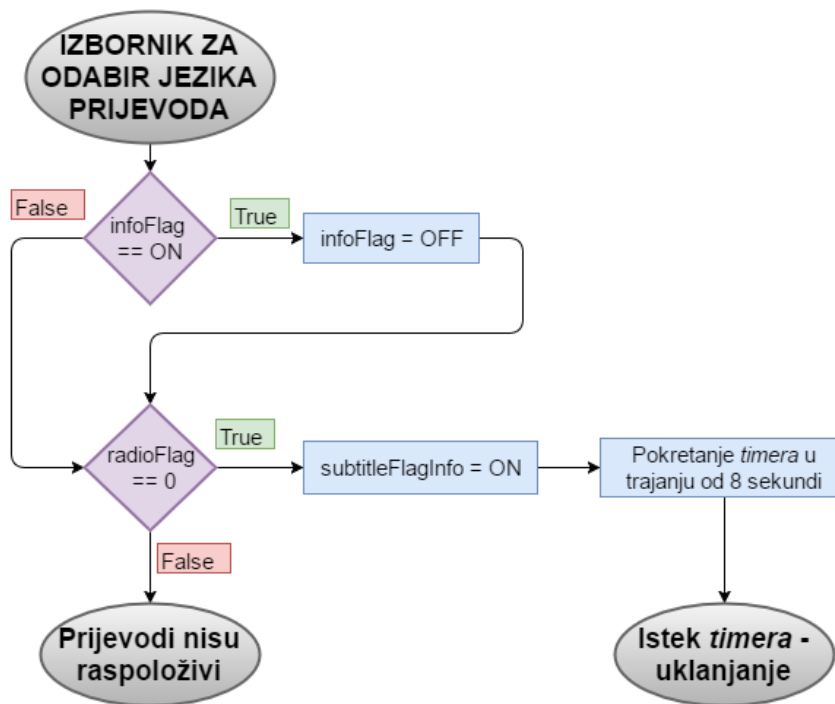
IZBORNIK ZA ODABIR JEZIKA PRIJEVODA

False

infoFlag == ON

True

infoFlag = OFF

True

radioFlag == 0

subtitleFlagInfo = ON

Pokretanje *timera* u trajanju od 8 sekundi

False

Prijevodi nisu raspoloživi

Istek *timera* - uklanjanje